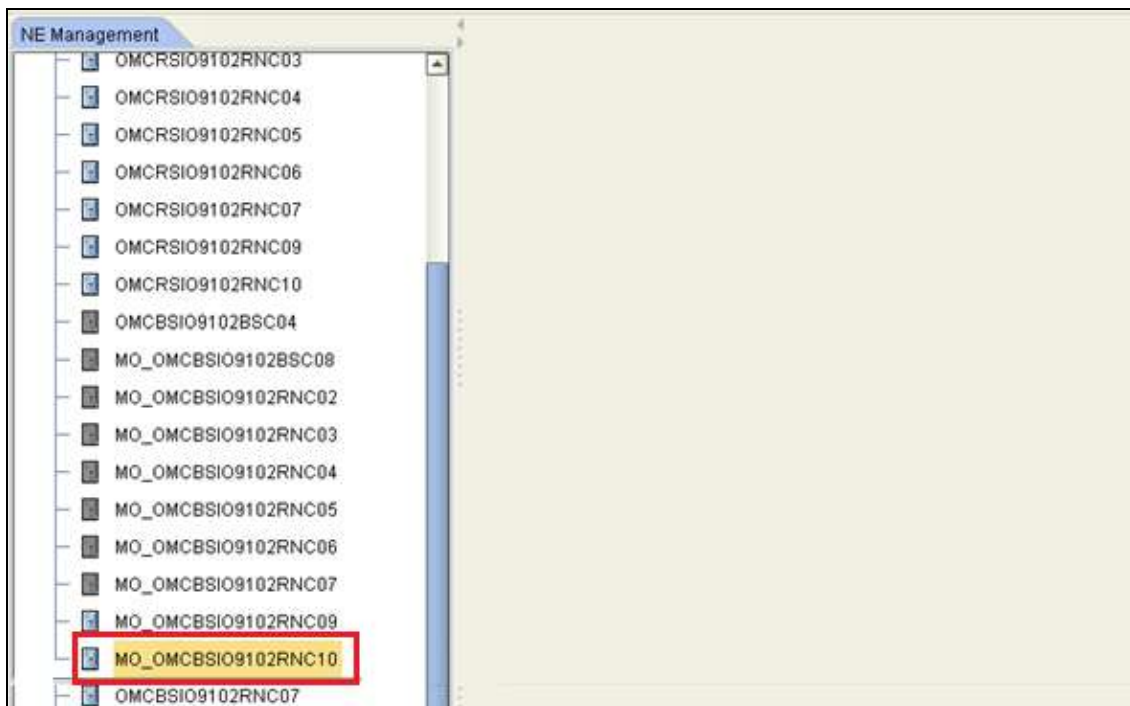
NE Management

OMCRSIO9102RNC03
OMCRSIO9102RNC04
OMCRSIO9102RNC05
OMCRSIO9102RNC06
OMCRSIO9102RNC07
OMCRSIO9102RNC09
OMCRSIO9102RNC10
OMCBSIO9102BSC04
MO_OMCBSIO9102BSC08
MO_OMCBSIO9102RNC02
MO_OMCBSIO9102RNC03
MO_OMCBSIO9102RNC04
MO_OMCBSIO9102RNC05
MO_OMCBSIO9102RNC06
MO_OMCBSIO9102RNC07
MO_OMCBSIO9102RNC09
MO_OMCBSIO9102RNC10
OMCBSIO9102RNC07